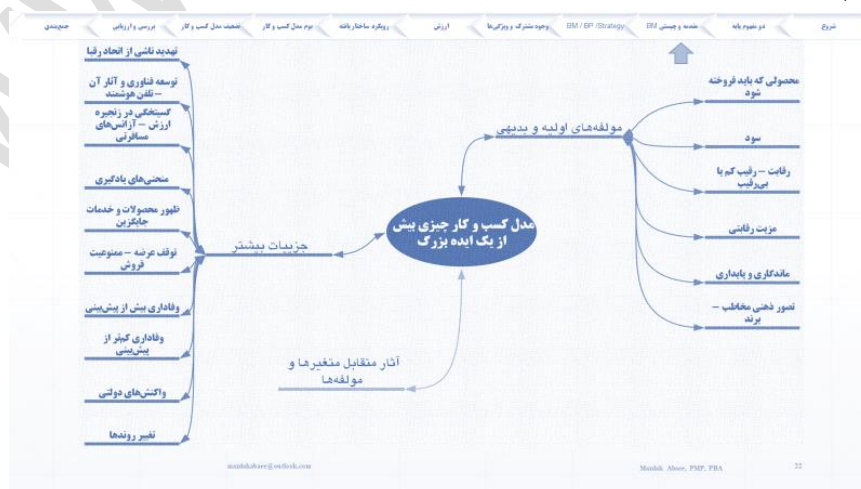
شروع | دو مفهوم پایه | مقدمه و چیستی BM | BM / BP /Strategy | وجوه مشترک و ویژگی‌ها | ارزش | رویکرد ساختار یافته | بوم مدل کسب و کار | ضعف مدل کسب و کار | بررسی و ارزیابی | جمع‌بندی

مدل کسب و کار چیزی بیش از یک ایده بزرگ

مولفه‌های اولیه و بدیهی

محصولی که باید فروخته شود

سود

رقابت – رقیب کم یا بی‌رقیب

مزیت رقابتی

ماندگاری و پایداری

تصور ذهنی مخاطب – برند

جزییات بیشتر

تهدید ناشی از اتحاد رقبا

توسعه فناوری و آثار آن – تلفن هوشمند

گسستگی در زنجیره ارزش – آژانس‌های مسافرتی

منحنی‌های یادگیری

ظهور محصولات و خدمات جایگزین

توقف عرضه – ممنوعیت فروش

وفاداری بیش از پیش‌بینی

وفاداری کمتر از پیش‌بینی

واکنش‌های دولتی

تغییر روندها

آثار متقابل متغیرها و مولفه‌ها

mazdakabaee@outlook.com

Mazdak Abaee, PMP, PBA

22